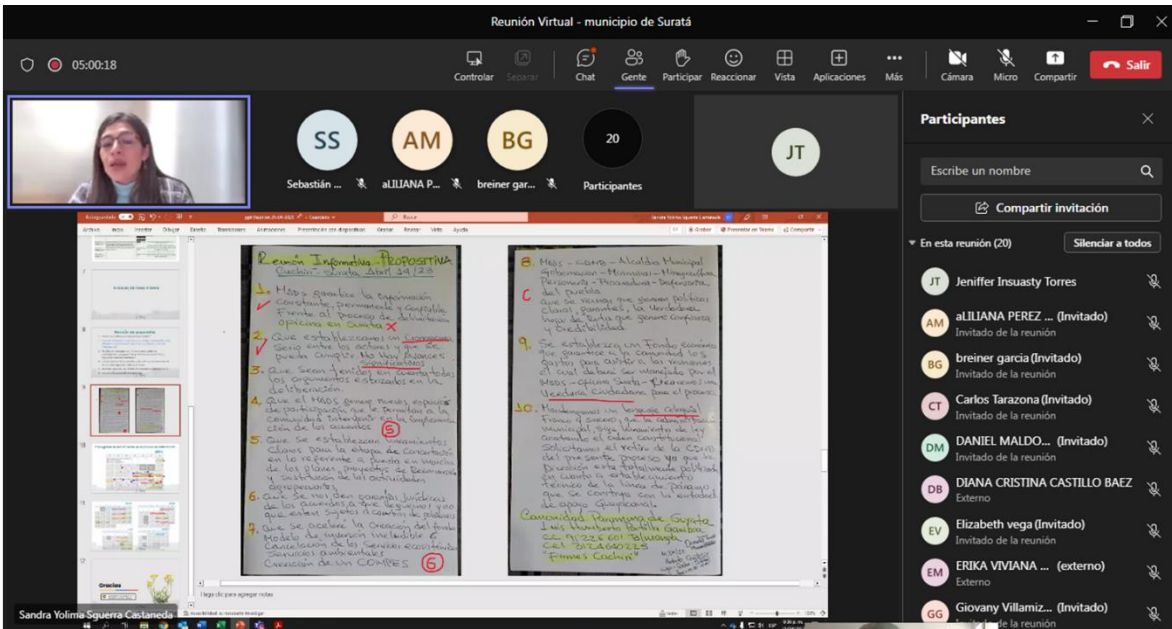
Reunión Virtual - municipio de Suratá

05:00:18

Controlar Separar Chat Gente Participar Reaccionar Vista Aplicaciones Más Cámara Micro Compartir Salir

SS Sebastián ...
AM aLILIANA P...
BG breiner gar...
20 Participantes
JT

Participantes

Escribe un nombre

Compartir invitación

En esta reunión (20) Silenciar a todos

JT Jeniffer Insuasty Torres
AM aLILIANA PEREZ ... (Invitado) Invitado de la reunión
BG breiner garcia (Invitado) Invitado de la reunión
CT Carlos Tarazona (Invitado) Invitado de la reunión
DM DANIEL MALDO... (Invitado) Invitado de la reunión
DB DIANA CRISTINA CASTILLO BAEZ Externo
EV Elizabeth vega (Invitado) Invitado de la reunión
EM ERIKA VIVIANA ... (externo) Externo
GG Giovany Villamiz... (Invitado) Invitado de la reunión

Reunión Informativa - PROPOSITIVA
Cachirí - Suratá Abril 14/23

1. MADS garantice la supervisión constante, permanente y confiable frente al proceso de la nueva oficina en Suratá ✗

2. Que establezcamos un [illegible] serio entre los actores y que se pueda cumplir. No Hay Avances Significativos

3. Que sean tenidos en cuenta todos los argumentos expuestos en la delimitación

4. Que el MADS genere nuevos espacios de participación que le permitan a la comunidad intervenir en la implementación de los acuerdos ⑤

5. Que se establezcan mecanismos claros para la etapa de concertación en lo referente a puesta en marcha de los planes, proyectos de reconversión y sustitución de las actividades agropecuarias

6. Que se revisen garantías jurídicas de los acuerdos, a que le seguirá y uso de los estos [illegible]

7. Que se acelere la creación del fondo modelo de superación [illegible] y canalización de los servicios ecosistémicos, servicios ambientales. Creación de un COMPES ⑥

8. MADS - Corto - Alcaldía Municipal, Gobernación - Ministerio - Minagricultura, Personería - Procuraduría - Defensoría del pueblo

C Que se reúnan que generen políticas claras, puntuales, la verdadera mesa de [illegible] que genere confianza y credibilidad

9. Se establezca un Fondo económico que garantice a la comunidad los gastos para asistir a las reuniones el cual deberá ser manejado por el MADS - oficina Suratá - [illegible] una veedora ciudadana para el proceso.

10. Manifestamos un rechazo rotundo frente al sistema que la administración municipal, haya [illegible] de ley acatando el orden constitucional. Solicitamos el retiro de la CDMB del que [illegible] proceso ya que su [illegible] está totalmente politizada en cuanto a establecimiento técnico de la línea de páramo y que se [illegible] con la entidad de apoyo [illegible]

Comunidad Paramuna de Suratá
Luis Humberto Rubio Gamboa
CC 91226001 Bucaramanga
Cel 3172400225
"Firmes Cachirí"

Haga clic para agregar notas

Sandra Yolima Sguerra Castaneda